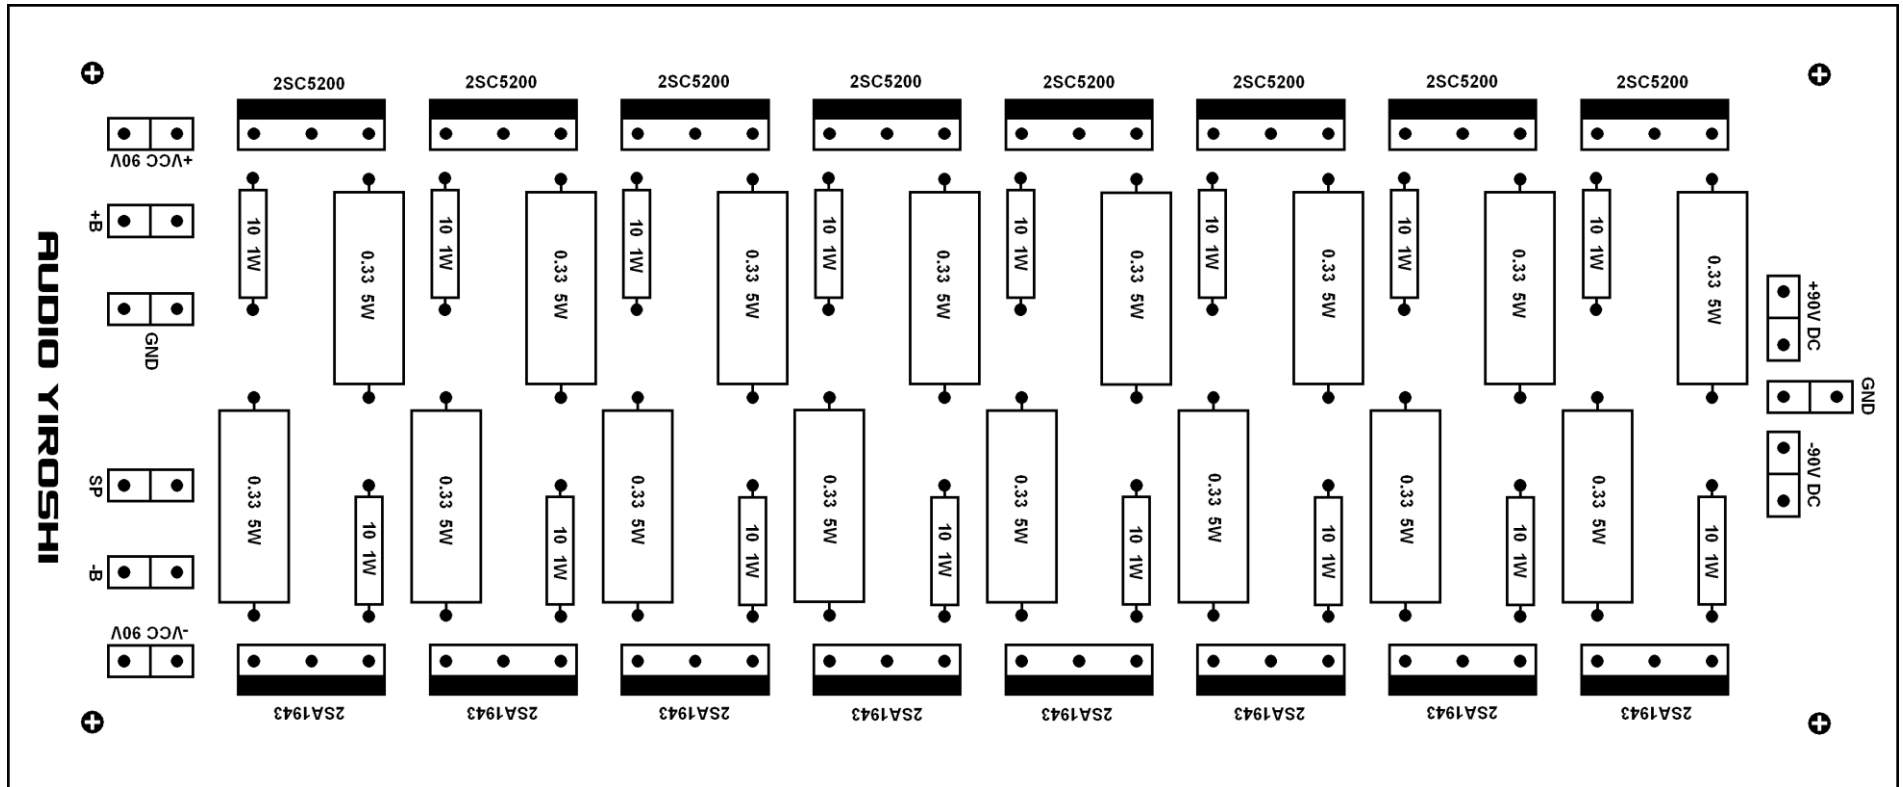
2SC5200 2SC5200 2SC5200 2SC5200 2SC5200 2SC5200 2SC5200 2SC5200

+VCC 90V

+B

GND

AUDIO YIROSHI

SP

-B

-VCC 90V

10 1W
0.33 5W
10 1W
0.33 5W
10 1W
0.33 5W
10 1W
0.33 5W
10 1W
0.33 5W
10 1W
0.33 5W
10 1W
0.33 5W
10 1W
0.33 5W

0.33 5W
10 1W
0.33 5W
10 1W
0.33 5W
10 1W
0.33 5W
10 1W
0.33 5W
10 1W
0.33 5W
10 1W
0.33 5W
10 1W
0.33 5W
10 1W

+90V DC

GND

-90V DC

2SA1943 2SA1943 2SA1943 2SA1943 2SA1943 2SA1943 2SA1943 2SA1943